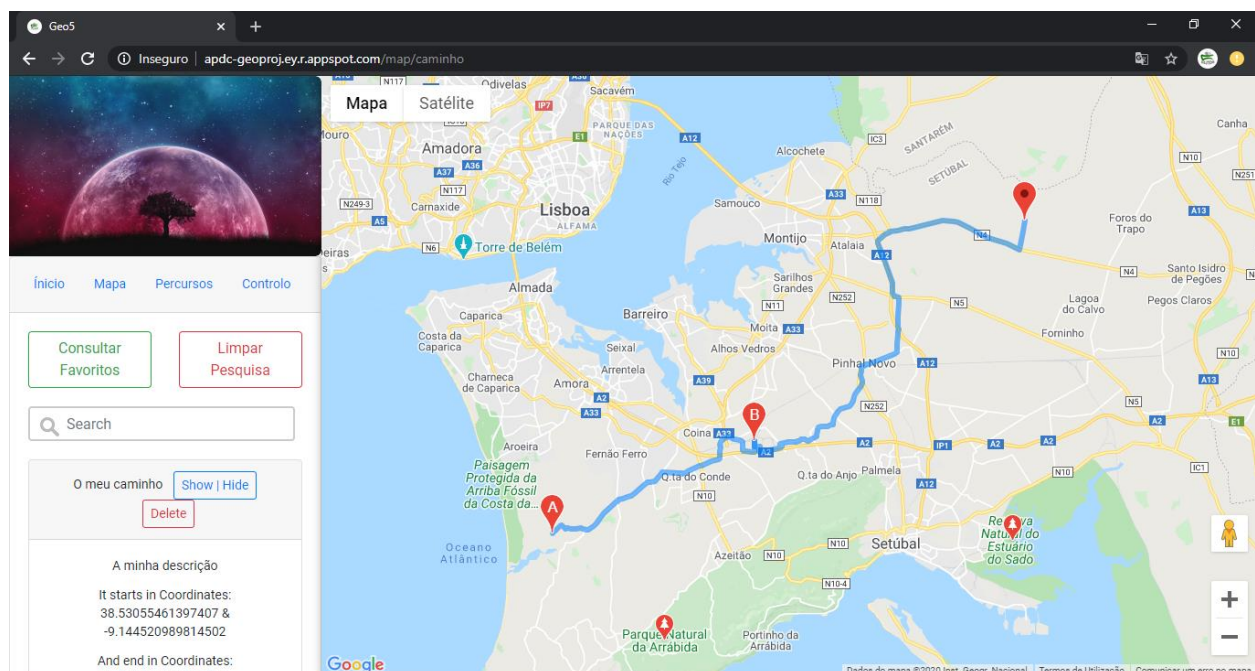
Geo5
Inseguro | apdc-geoproj.ey.r.appspot.com/map/caminho

Início Mapa Percursos Controlo

Consultar Favoritos
Limpar Pesquisa

Search

O meu caminho Show | Hide
Delete

A minha descrição

It starts in Coordinates: 38.53055461397407 & -9.144520989814502

And end in Coordinates:

Mapa Satélite

N117 Odivelas Sacavém IP7 PARQUE DAS NAÇÕES Amadora A36 A37 N117 E1 A12 Rio Tejo IC3 SANTARÉM SETÚBAL Alcochete Canha N10 N251 N249-3 Carnaxide Lisboa ALFAMA A5 N6 Torre de Belém eiras Samouco A33 N118 Montijo Atalaia N4 Foros do Trapo A13 A12 Sarilhos Grandes N4 Santo Isidro de Pegões N11 N252 N5 Lagoa do Calvo Pegos Claros Almada Caparica Barreiro Moita A33 Forninho Costa de Caparica Seixal Alhos Vedros N10 Charneca de Caparica Amora Arrentela A39 Pinhal Novo A12 A13 A2 A33 N252 N5 Coina A33 A2 A2 IP1 A2 A2 A2 IC1 Aroeira Fernão Ferro Paisagem Protegida da Arriba Fóssil da Costa da... Q.ta do Conde N10 Q.ta do Anjo Palmela N10 Reserva Natural do Estuário do Sado Oceano Atlântico Azeitão N10 N10 Setúbal N10-4 Parque Natural da Arrábida Portinho da Arrábida

Google Dados do mapa ©2020 Inst. Geogr. Nacional Termos de Utilização Comunicar um erro no mapa